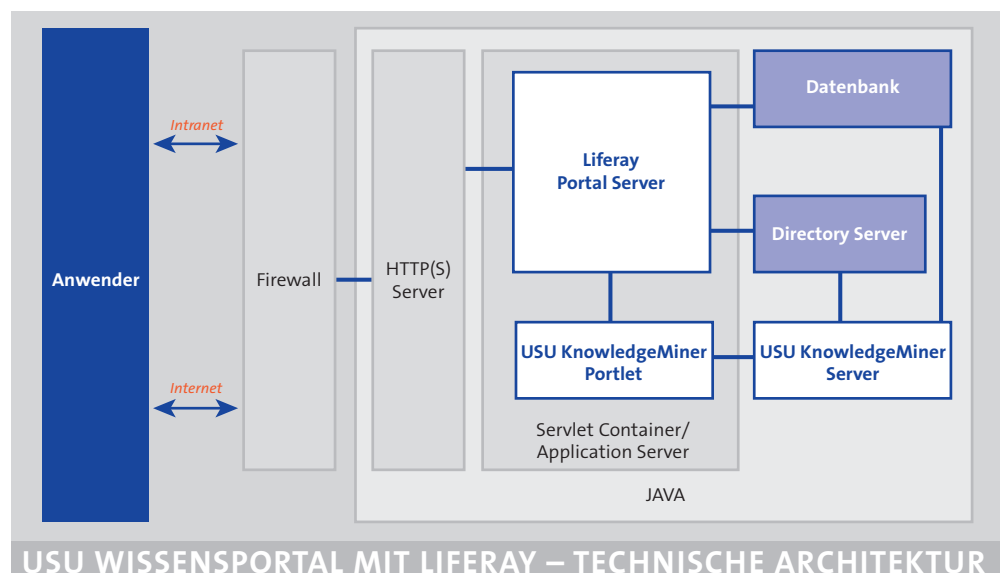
Anwender

Intranet

Internet

Firewall

HTTP(S) Server

Liferay Portal Server

Datenbank

Directory Server

USU KnowledgeMiner Portlet

USU KnowledgeMiner Server

Servlet Container/ Application Server

JAVA

USU WISSENSPORTAL MIT LIFERAY – TECHNISCHE ARCHITEKTUR